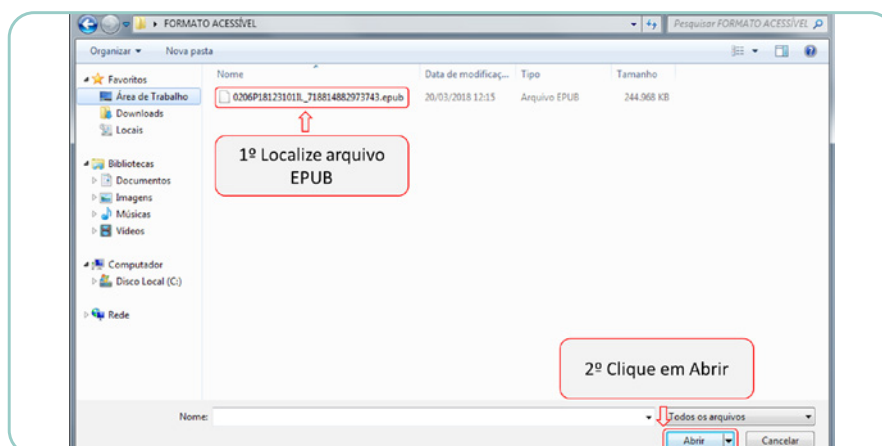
FORMATO ACESSÍVEL

Pesquisar FORMATO ACESSÍVEL

Organizar ▾ Nova pasta

Favoritos
Área de Trabalho
Downloads
Locais

Bibliotecas
Documentos
Imagens
Músicas
Vídeos

Computador
Disco Local (C:)

Rede

| Nome | Data de modificaç... | Tipo | Tamanho |
|---|---|---|---|
| 0206P18123101IL_718814882973743.epub | 20/03/2018 12:15 | Arquivo EPUB | 244.968 KB |

1º Localize arquivo EPUB

2º Clique em Abrir

Nome:

Todos os arquivos

Abrir

Cancelar